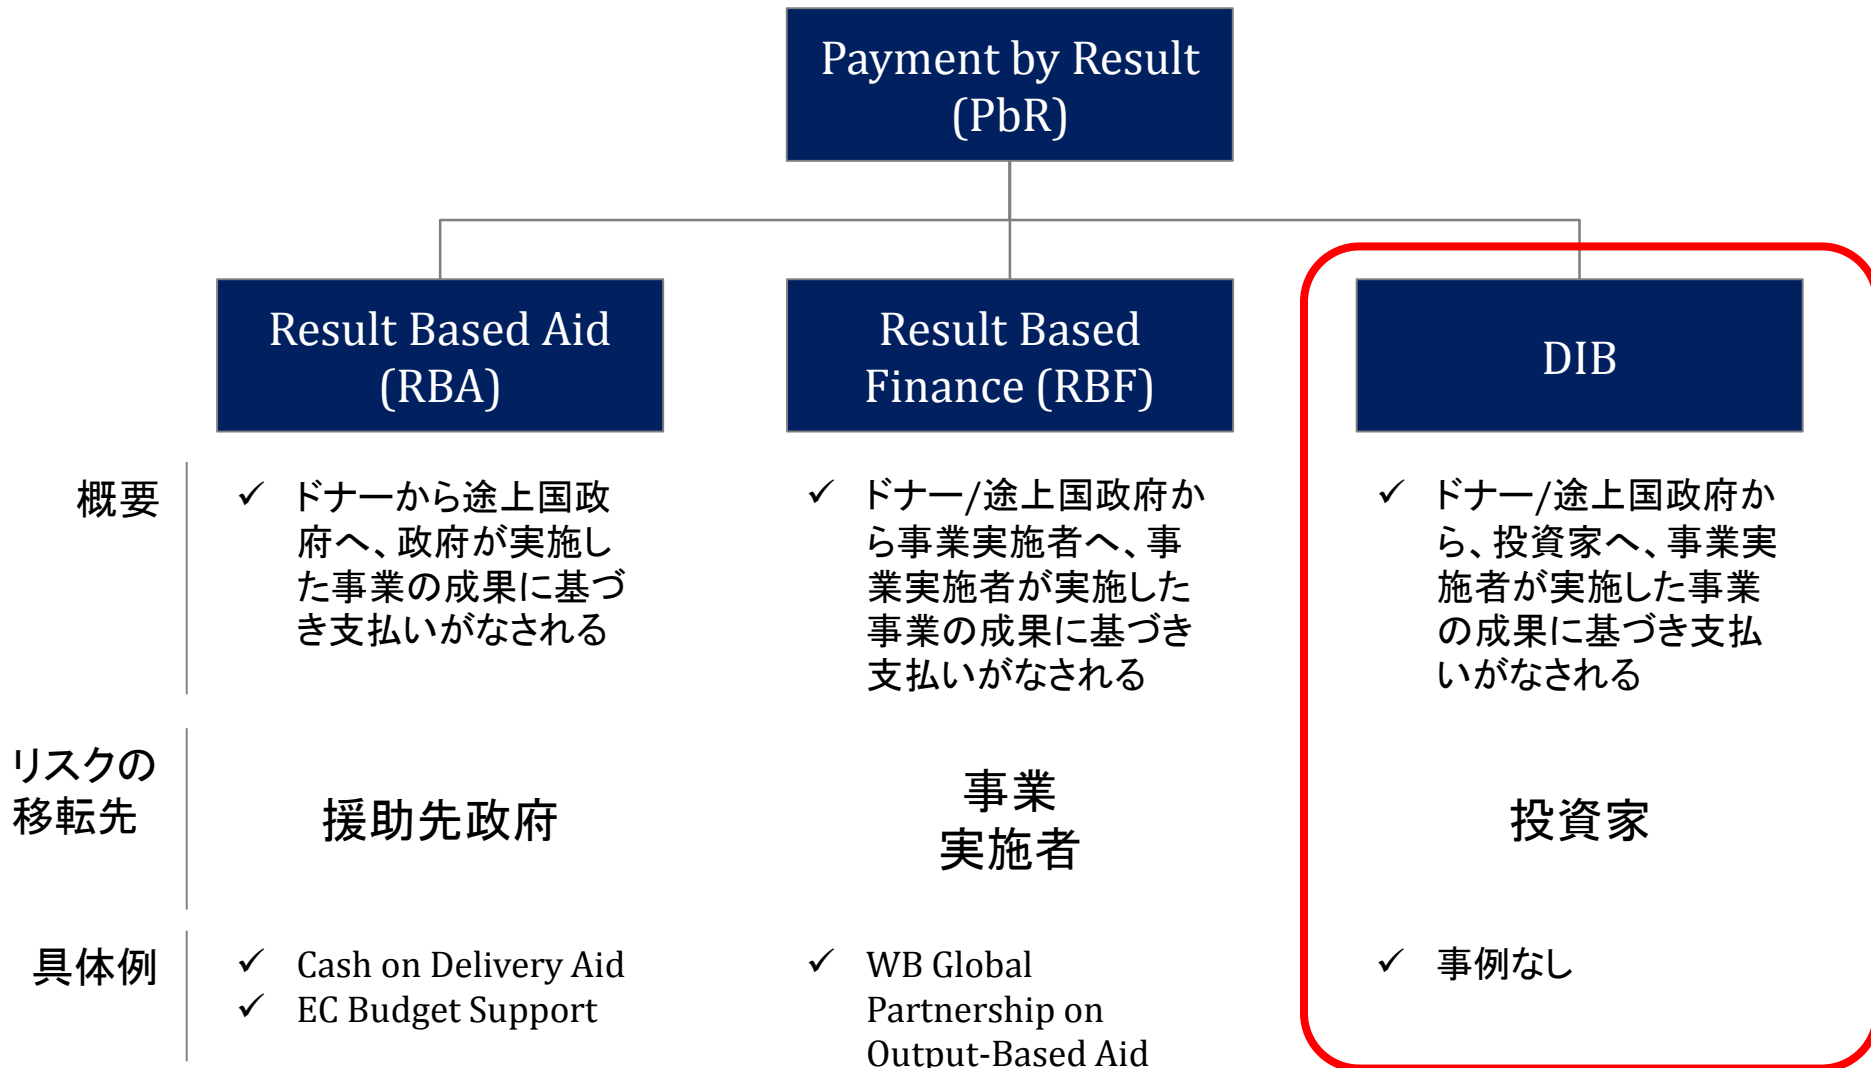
Payment by Result (PbR)

Result Based Aid (RBA)

Result Based Finance (RBF)

DIB

概要

✓ ドナーから途上国政府へ、政府が実施した事業の成果に基づき支払いがなされる

✓ ドナー/途上国政府から事業実施者へ、事業実施者が実施した事業の成果に基づき支払いがなされる

✓ ドナー/途上国政府から、投資家へ、事業実施者が実施した事業の成果に基づき支払いがなされる

リスクの移転先

援助先政府

事業実施者

投資家

具体例

✓ Cash on Delivery Aid
✓ EC Budget Support

✓ WB Global Partnership on Output-Based Aid

✓ 事例なし